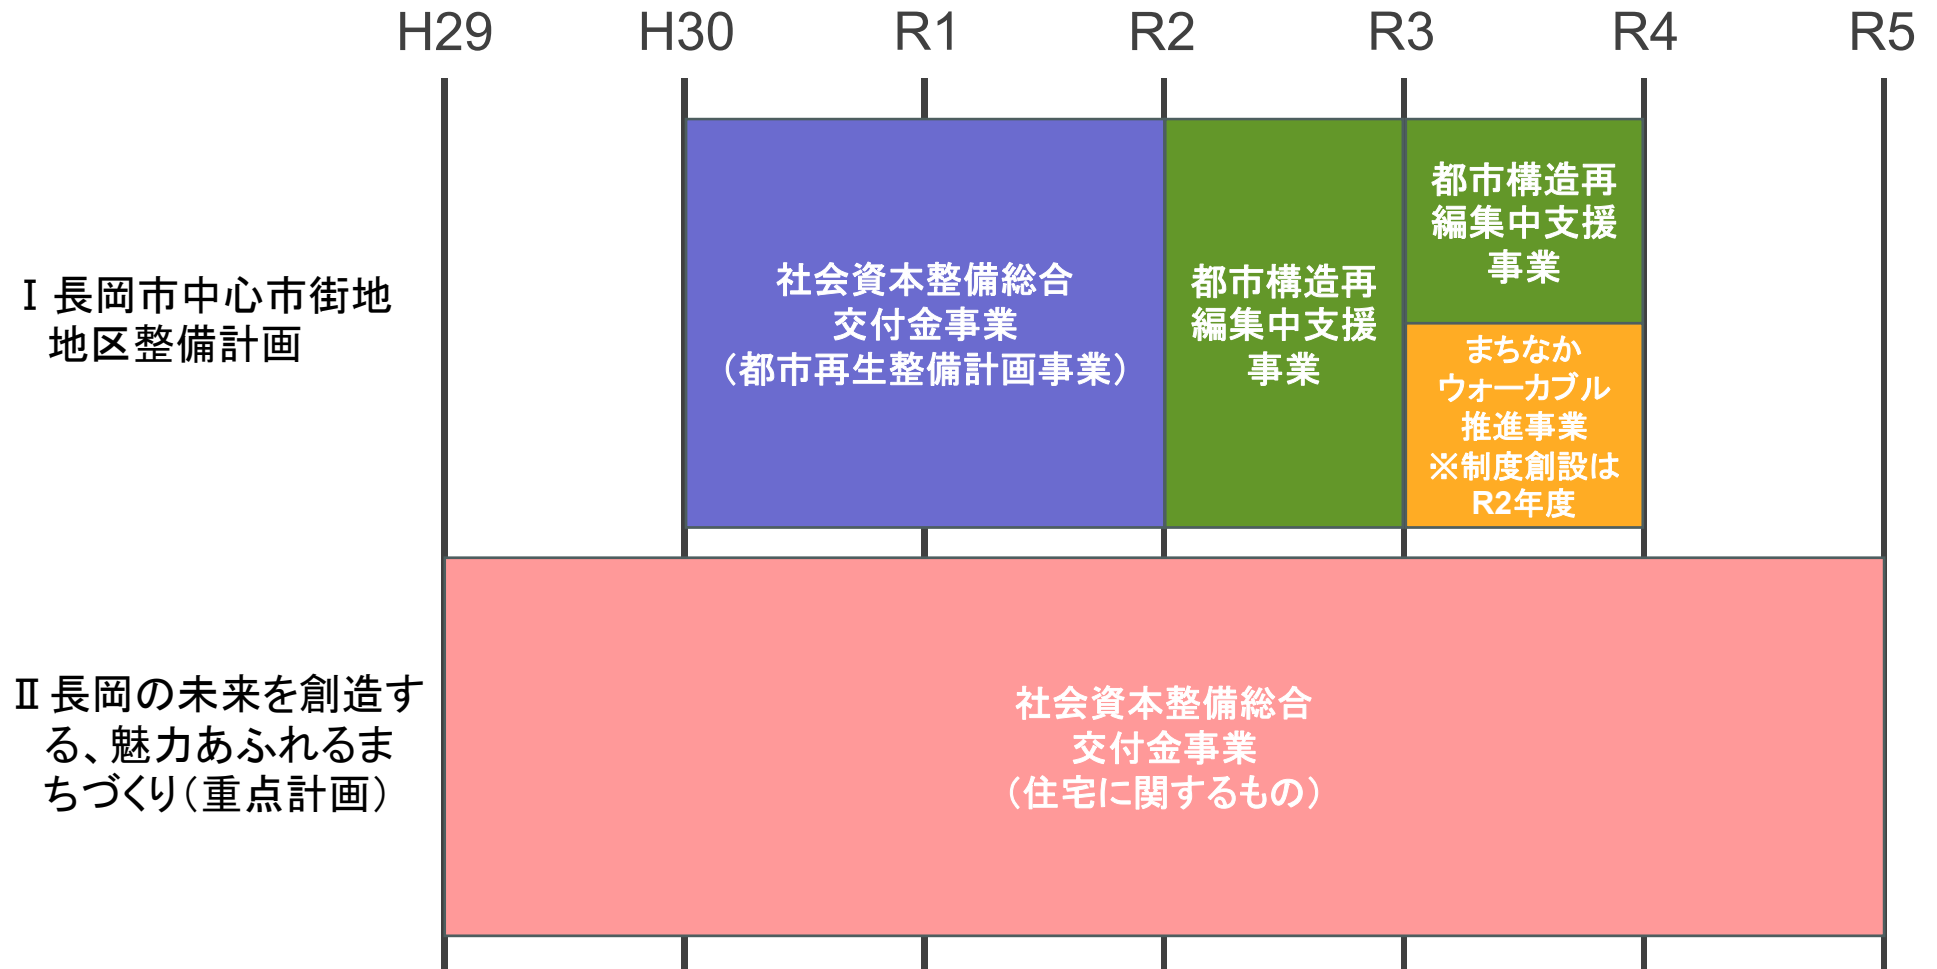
H29 H30 R1 R2 R3 R4 R5

Ⅰ長岡市中心市街地地区整備計画

社会資本整備総合交付金事業（都市再生整備計画事業）

都市構造再編集中支援事業

都市構造再編集中支援事業

まちなかウォーカブル推進事業
※制度創設はR2年度

Ⅱ長岡の未来を創造する、魅力あふれるまちづくり（重点計画）

社会資本整備総合交付金事業（住宅に関するもの）